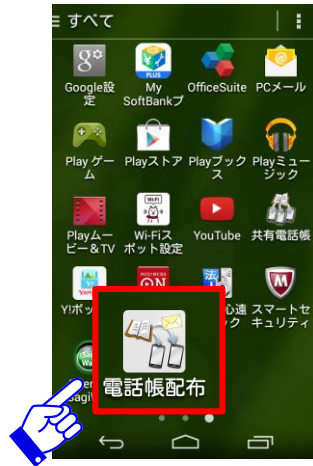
すべて

Google設定
My SoftBankプ
PLUS
OfficeSuite
PCメール

Playゲーム
Playストア
Playブックス
Playミュージック

Playムービー＆TV
Wi-Fiスポット設定
YouTube
共有電話帳

Y!ボッ
法
心遠ク
スマートセキュリティ

電話帳配布
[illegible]agi